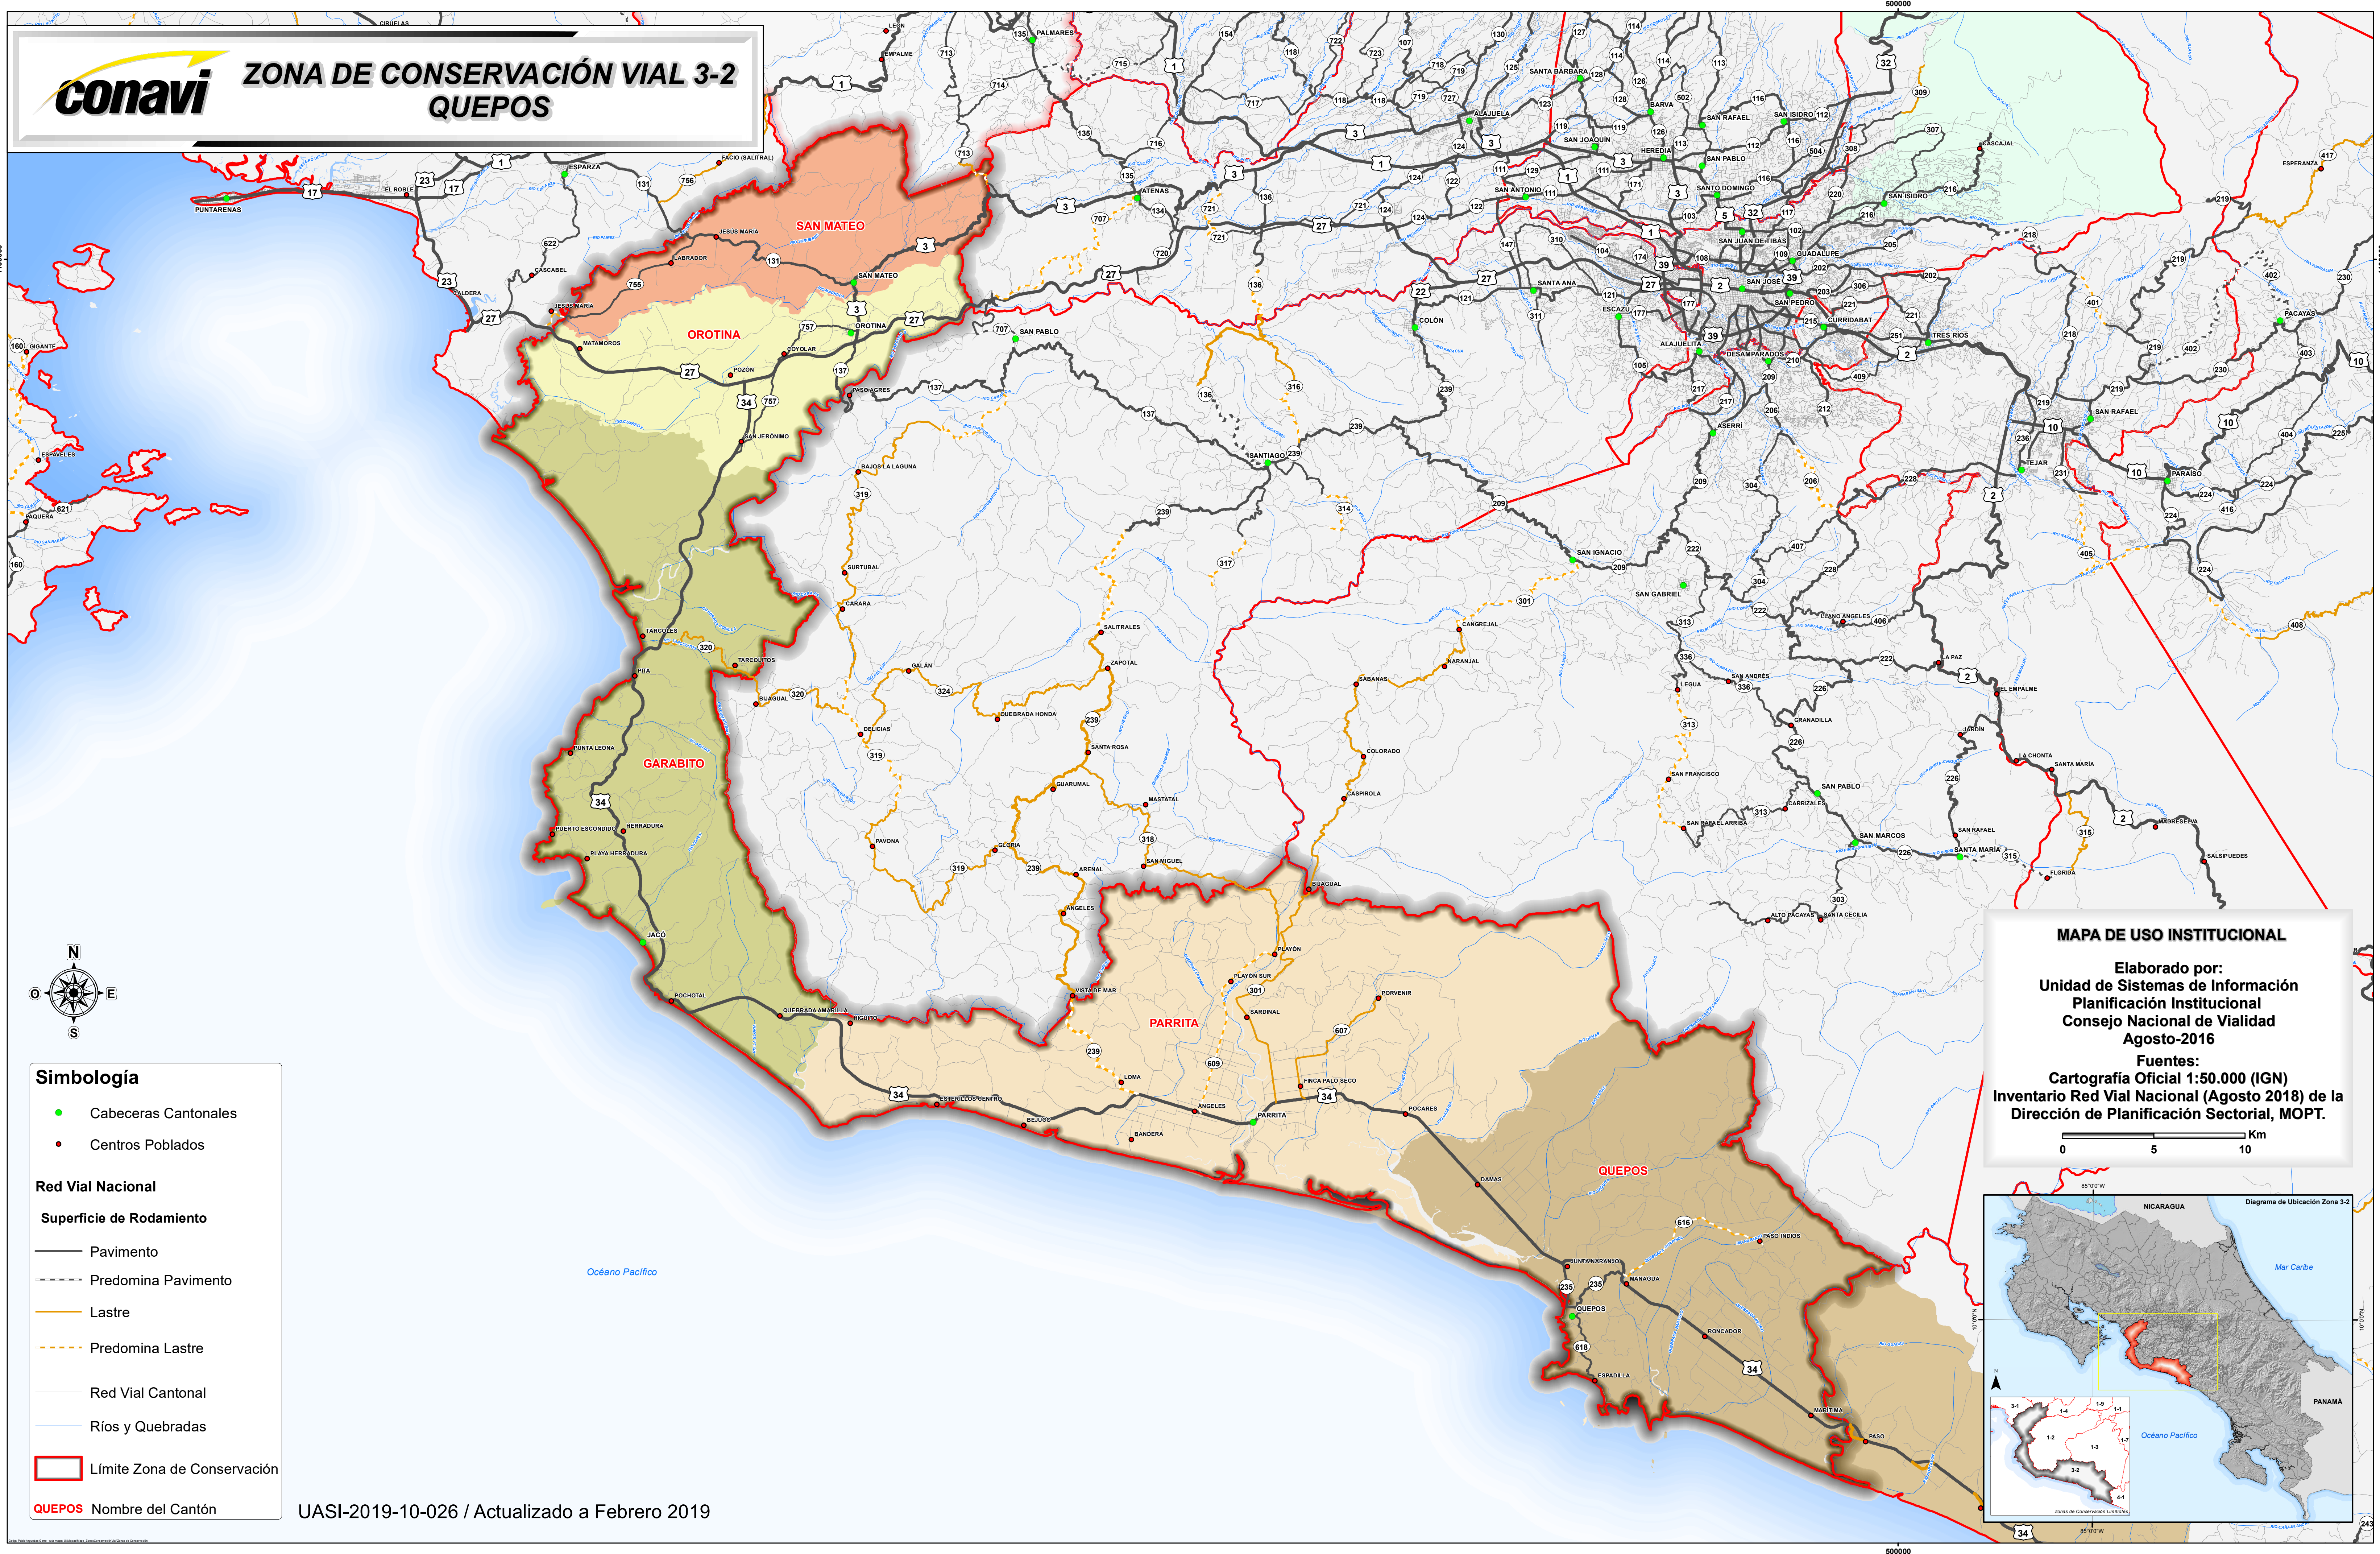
conavi

ZONA DE CONSERVACIÓN VIAL 3-2
QUEPOS

SAN MATEO
OROTINA
GARABITO
PARRITA
QUEPOS

Océano Pacífico

Simbología
Cabeceras Cantonales
Centros Poblados
Red Vial Nacional
Superficie de Rodamiento
Pavimento
Predomina Pavimento
Lastre
Predomina Lastre
Red Vial Cantonal
Ríos y Quebradas
Límite Zona de Conservación
QUEPOS Nombre del Cantón

UASI-2019-10-026 / Actualizado a Febrero 2019

MAPA DE USO INSTITUCIONAL

Elaborado por:
Unidad de Sistemas de Información
Planificación Institucional
Consejo Nacional de Vialidad
Agosto-2016
Fuentes:
Cartografía Oficial 1:50.000 (IGN)
Inventario Red Vial Nacional (Agosto 2018) de la Dirección de Planificación Sectorial, MOPT.
Km
0 5 10

Diagrama de Ubicación Zona 3-2
NICARAGUA
Mar Caribe
PANAMÁ
Océano Pacífico

N
O E
S

500000